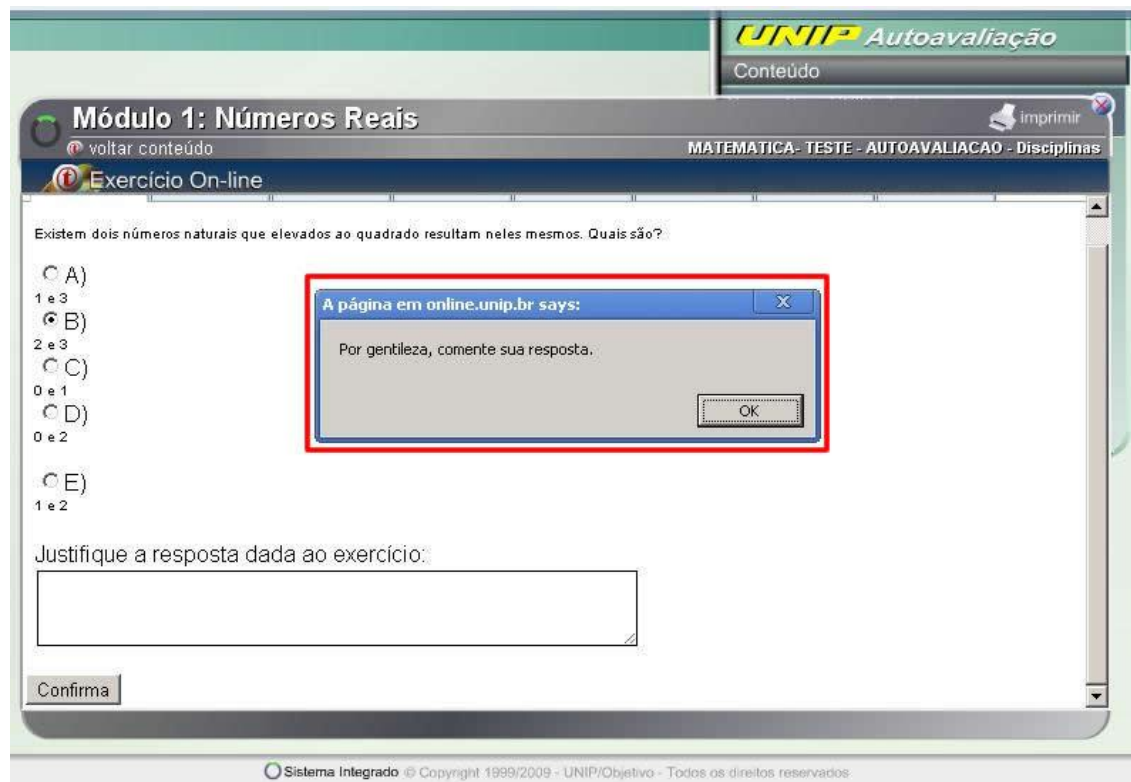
UNIP Autoavaliação
Conteúdo

Módulo 1: Números Reais
imprimir
voltar conteúdo
MATEMATICA- TESTE - AUTOAVALIACAO - Disciplinas
Exercício On-line

Existem dois números naturais que elevados ao quadrado resultam neles mesmos. Quais são?

A)
1 e 3
B)
2 e 3
C)
0 e 1
D)
0 e 2
E)
1 e 2

A página em online.unip.br says:
X
Por gentileza, comente sua resposta.
OK

Justifique a resposta dada ao exercício:

Confirma

Sistema Integrado © Copyright 1999/2009 - UNIP/Objetivo - Todos os direitos reservados